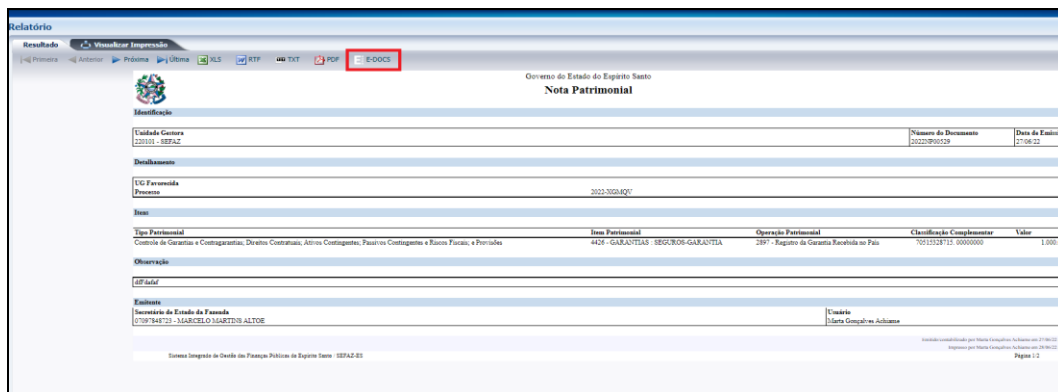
Relatório

Resultado | Visualizar Impressão

Primeira | Anterior | Próxima | Última | XLS | RTF | TXT | PDF | E-DOCS

Governo do Estado do Espírito Santo
Nota Patrimonial

Identificação

| Unidade Gestora | Número do Documento | Data de Emiss |
|---|---|---|
| 220101 - SEFAZ | 2022NP00529 | 27/06/22 |

Detalhamento

UG Favorecida
Processo 2022-XGMQV

Itens

| Tipo Patrimonial | Item Patrimonial | Operação Patrimonial | Classificação Complementar | Valor |
|---|---|---|---|---|
| Controle de Garantias e Contragarantias; Direitos Contratuais; Ativos Contingentes; Passivos Contingentes e Riscos Fiscais; e Provisões | 4426 - GARANTIAS : SEGUROS-GARANTIA | 2897 - Registro da Garantia Recebida no País | 70525528715, 00000000 | 1.000. |

Observação

dff dafaf

Emitente
Secretário de Estado da Fazenda
07097848723 - MARCELO MARTINS ALTOE

Usuário
Marta Gonçalves Achiame

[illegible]
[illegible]

Sistema Integrado de Gestão das Finanças Públicas do Espírito Santo : SEFAZ-ES

Página 1/2